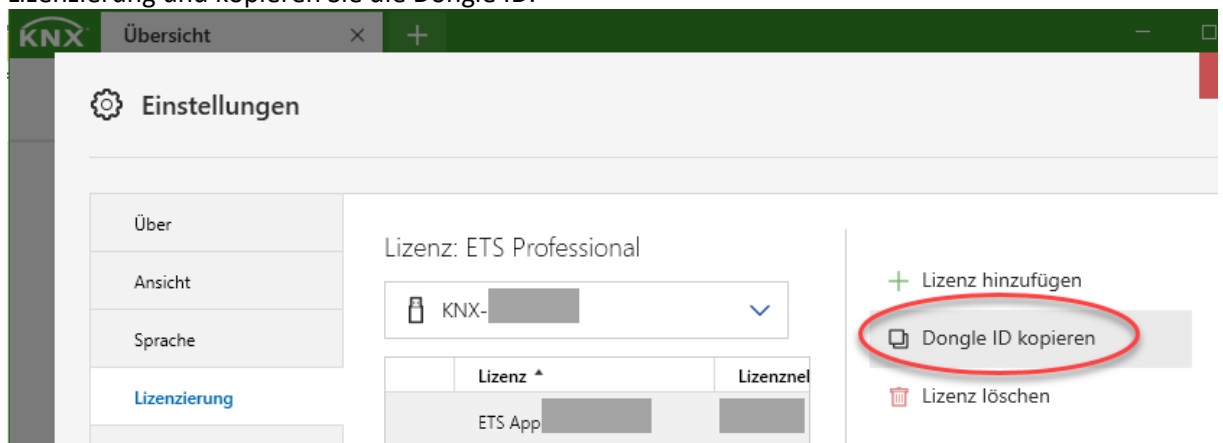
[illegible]

KNX Übersicht × +

Einstellungen

Über

Ansicht

Sprache

Lizenzierung

Lizenz: ETS Professional

KNX-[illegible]

| | Lizenz ▲ | Lizenzne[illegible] |
|---|---|---|
| | ETS App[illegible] | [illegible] |

+ Lizenz hinzufügen

Dongle ID kopieren

Lizenz löschen